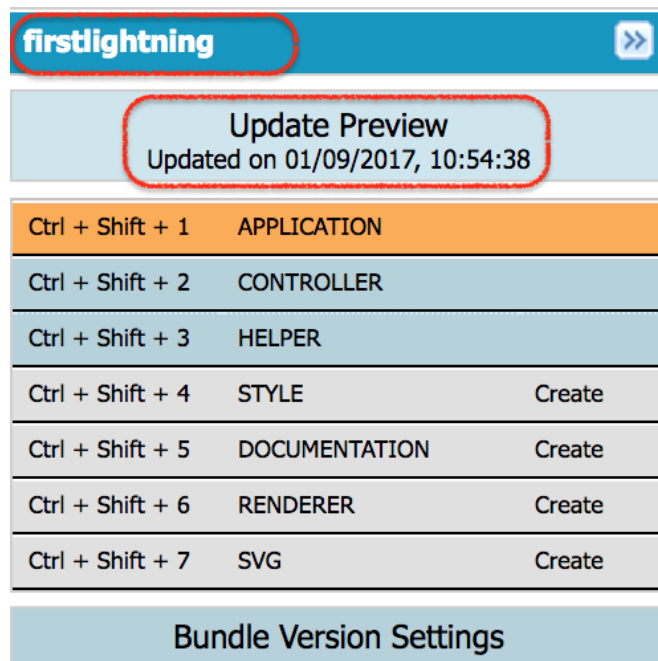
firstlightning

»

Update Preview
Updated on 01/09/2017, 10:54:38

| | | |
|---|---|---|
| Ctrl + Shift + 1 | APPLICATION | |
| Ctrl + Shift + 2 | CONTROLLER | |
| Ctrl + Shift + 3 | HELPER | |
| Ctrl + Shift + 4 | STYLE | Create |
| Ctrl + Shift + 5 | DOCUMENTATION | Create |
| Ctrl + Shift + 6 | RENDERER | Create |
| Ctrl + Shift + 7 | SVG | Create |

Bundle Version Settings